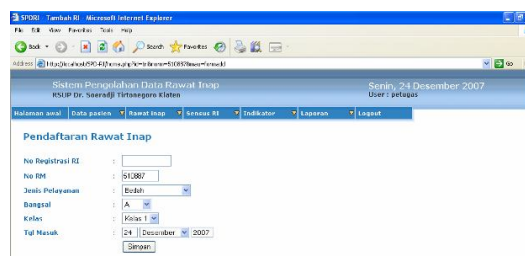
SPDRI - Tambah RI - Microsoft Internet Explorer

File Edit View Favorites Tools Help

Back Search Favorites

Address http://localhost/SPDRI/home.php?k=tribarawat=510887&laman=formedit

Go

Sistem Pengolahan Data Rawat Inap
RSUP Dr. Soeradji Tirtonegoro Klaten

Senin, 24 Desember 2007
User : petugas

Halaman awal | Data pasien | Rawat Inap | Sensus RI | Indikator | Laporan | Logout

Pendaftaran Rawat Inap

No Registrasi RI :

No RM : 510887

Jenis Pelayanan : Bedah

Bangsal : A

Kelas : Kelas 1

Tgl Masuk : 24 Desember 2007

Simpan